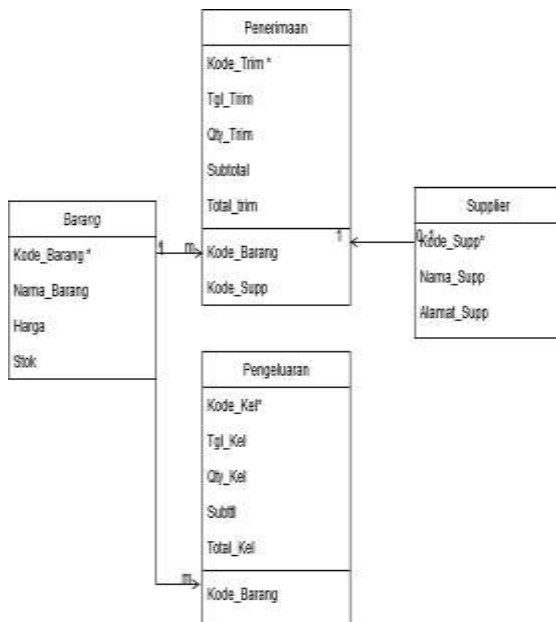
Penerimaan

Kode_Trim *

Tgl_Trim

Qty_Trim

Subtotal

Total_trim

Kode_Barang

Kode_Supp

Barang

Kode_Barang *

Nama_Barang

Harga

Stok

1

m

1

Supplier

0..1

Kode_Supp*

Nama_Supp

Alamat_Supp

Pengeluaran

Kode_Kel*

Tgl_Kel

Qty_Kel

Subttl

Total_Kel

m

Kode_Barang